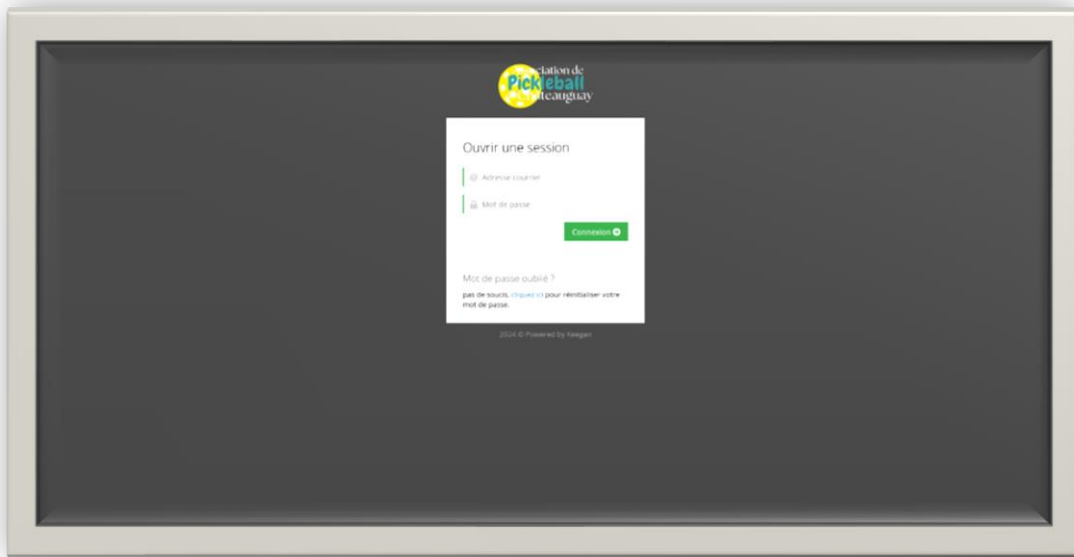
ciation de Pickleball teauguay

Ouvrir une session

Adresse courriel

Mot de passe

Connexion

Mot de passe oublié ?

pas de soucis, cliquez ici pour réinitialiser votre mot de passe.

2024 © Powered by Keegan